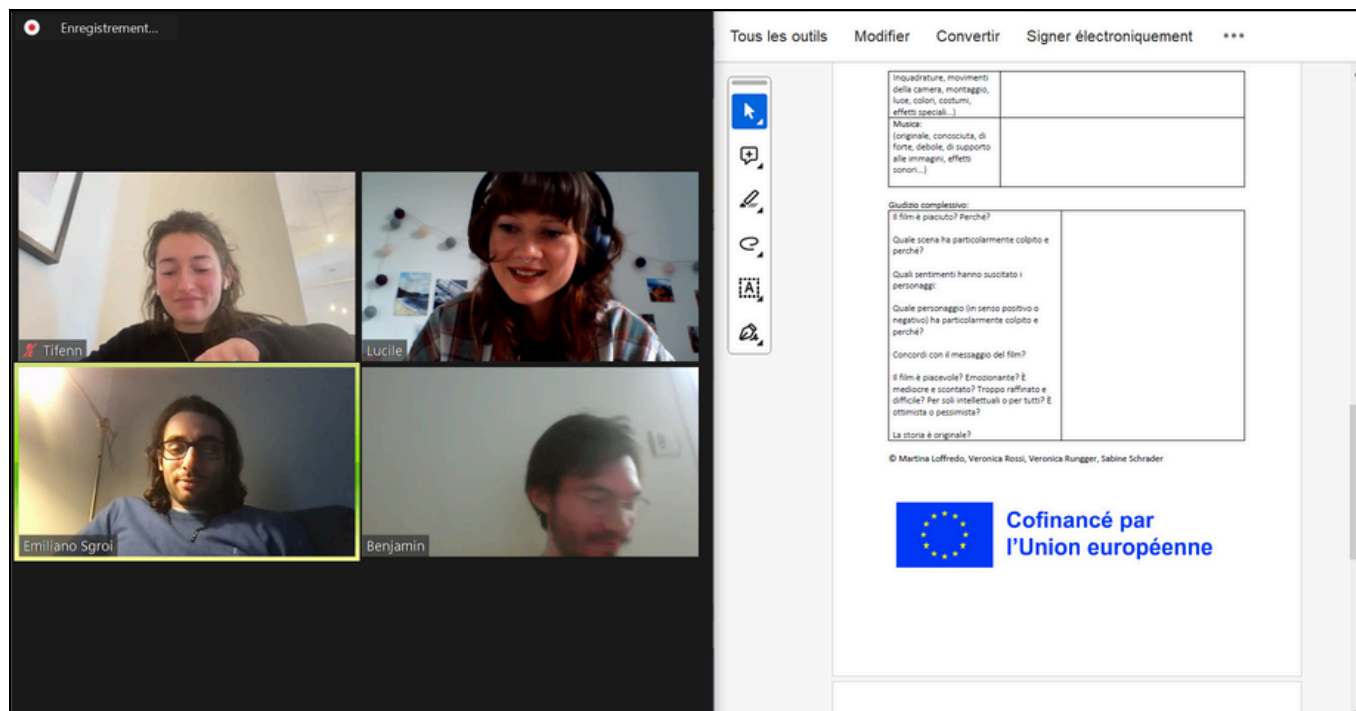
Enregistrement...

Tifenn

Lucile

Emiliano Sgroi

Benjamin

Tous les outils Modifier Convertir Signer électroniquement •••

| Inquadrature, movimenti della camera, montaggio, luce, colori, costumi, effetti speciali...) | |
|---|---|
| Musica: (originale, conosciuta, di forte, debole, di supporto alle immagini, effetti sonori...) | |

Giudizio complessivo:

| Il film è piaciuto? Perché? Quale scena ha particolarmente colpito e perché? Quali sentimenti hanno suscitato i personaggi: Quale personaggio (in senso positivo o negativo) ha particolarmente colpito e perché? Concordi con il messaggio del film? Il film è piacevole? Emozionante? È mediocre e scontato? Troppo raffinato e difficile? Per soli intellettuali o per tutti? È ottimista o pessimista? La storia è originale? | |
|---|---|

© Martina Loffredo, Veronica Rossi, Veronica Rungger, Sabine Schrader

Cofinancé par l'Union européenne